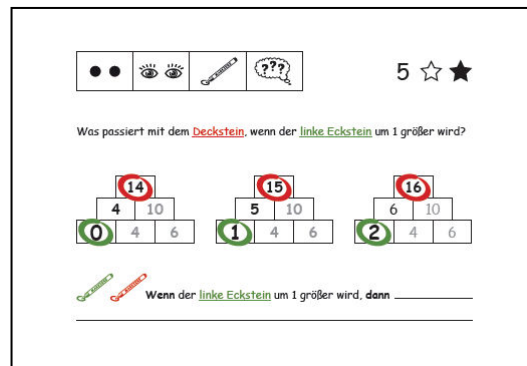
5 ☆ ★

Was passiert mit dem Deckstein, wenn der linke Eckstein um 1 größer wird?

| 14 |
| 4 | 10 |
| 0 | 4 | 6 |

| 15 |
| 5 | 10 |
| 1 | 4 | 6 |

| 16 |
| 6 | 10 |
| 2 | 4 | 6 |

Wenn der linke Eckstein um 1 größer wird, dann